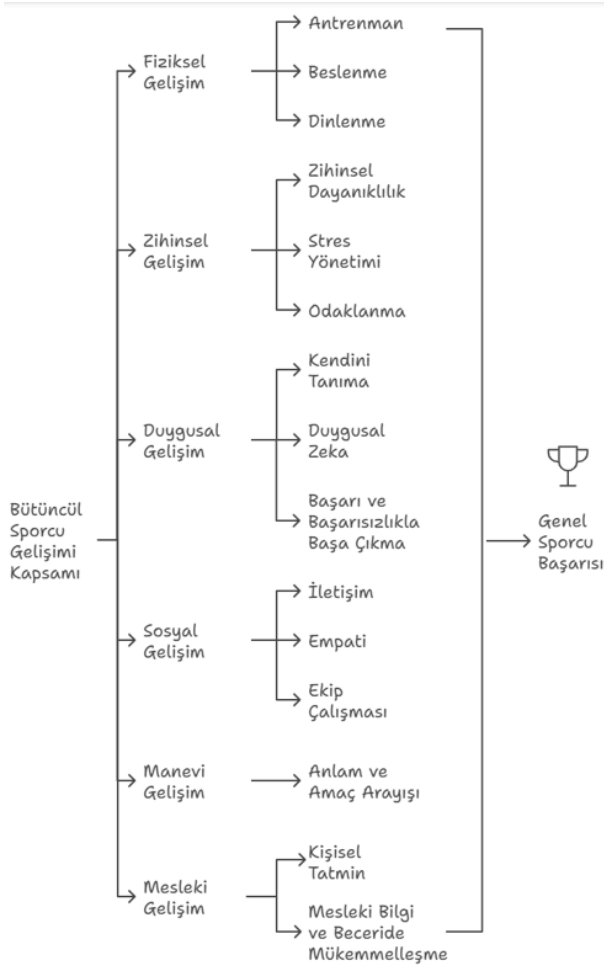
Bütüncül Sporcu Gelişimi Kapsamı

Fiziksel Gelişim
Antrenman
Beslenme
Dinlenme

Zihinsel Gelişim
Zihinsel Dayanıklılık
Stres Yönetimi
Odaklanma

Duygusal Gelişim
Kendini Tanıma
Duygusal Zeka
Başarı ve Başarısızlıkla Başa Çıkma

Sosyal Gelişim
İletişim
Empati
Ekip Çalışması

Manevi Gelişim
Anlam ve Amaç Arayışı

Mesleki Gelişim
Kişisel Tatmin
Mesleki Bilgi ve Beceride Mükemmelleşme

Genel Sporcu Başarısı